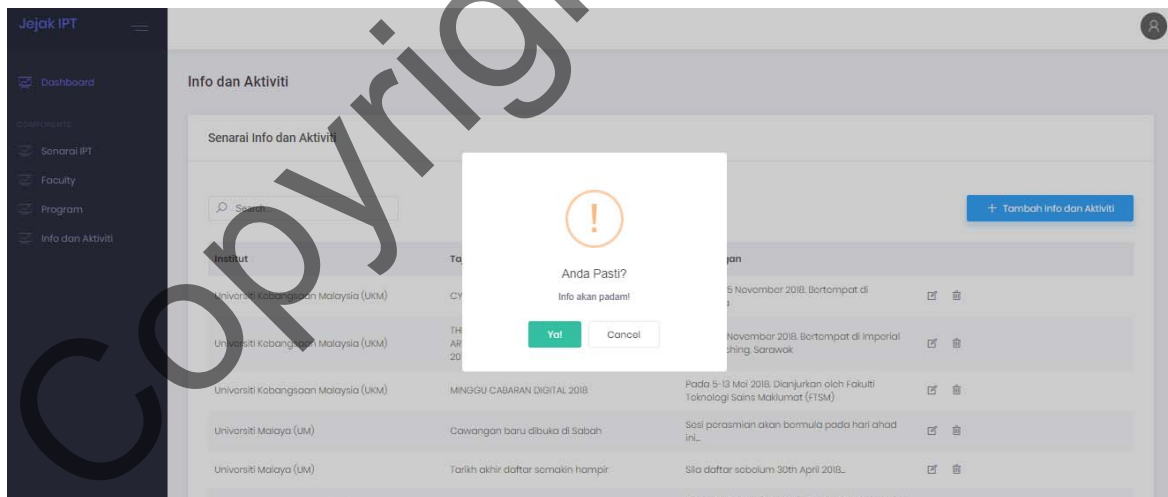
Jejak IPT

Dashboard

COMPONENTS

Senarai IPT

Faculty

Program

Info dan Aktiviti

Info dan Aktiviti

Senarai Info dan Aktiviti

Search

+ Tambah Info dan Aktiviti

| Institut | Ta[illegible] | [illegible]gan | |
|---|---|---|---|
| Universiti Kebangsaan Malaysia (UKM) | CY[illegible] | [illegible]5 November 2018. Bertempat di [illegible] | |
| Universiti Kebangsaan Malaysia (UKM) | TH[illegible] AR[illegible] 20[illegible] | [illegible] November 2018. Bertempat di Imperial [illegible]ching, Sarawak | |
| Universiti Kebangsaan Malaysia (UKM) | MINGGU CABARAN DIGITAL 2018 | Pada 5-13 Mei 2018. Dianjurkan oleh Fakulti Teknologi Sains Maklumat (FTSM) | |
| Universiti Malaya (UM) | Cawangan baru dibuka di Sabah | Sesi perasmian akan bermula pada hari ahad ini... | |
| Universiti Malaya (UM) | Tarikh akhir daftar semakin hampir | Sila daftar sebelum 30th April 2018... | |

!

Anda Pasti?

Info akan padam!

Ya!

Cancel

Copyright